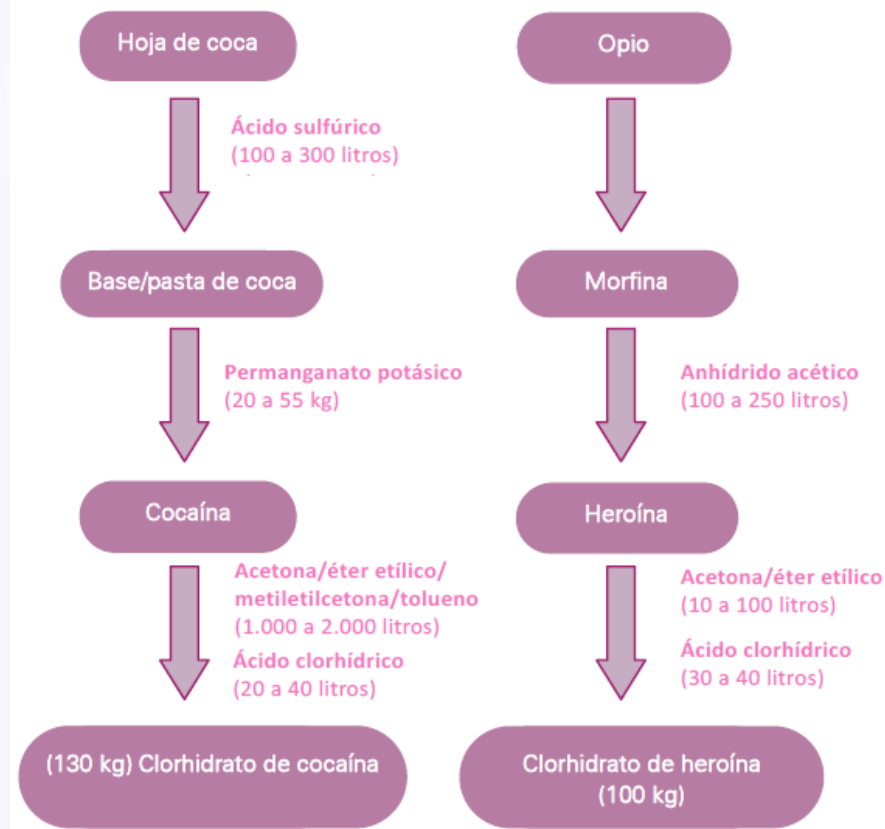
Hoja de coca

Ácido sulfúrico
(100 a 300 litros)

Base/pasta de coca

Permanganato potásico
(20 a 55 kg)

Cocaína

Acetona/éter etílico/
metiletilcetona/tolueno
(1.000 a 2.000 litros)
Ácido clorhídrico
(20 a 40 litros)

(130 kg) Clorhidrato de cocaína

Opio

Morfina

Anhídrido acético
(100 a 250 litros)

Heroína

Acetona/éter etílico
(10 a 100 litros)
Ácido clorhídrico
(30 a 40 litros)

Clorhidrato de heroína
(100 kg)